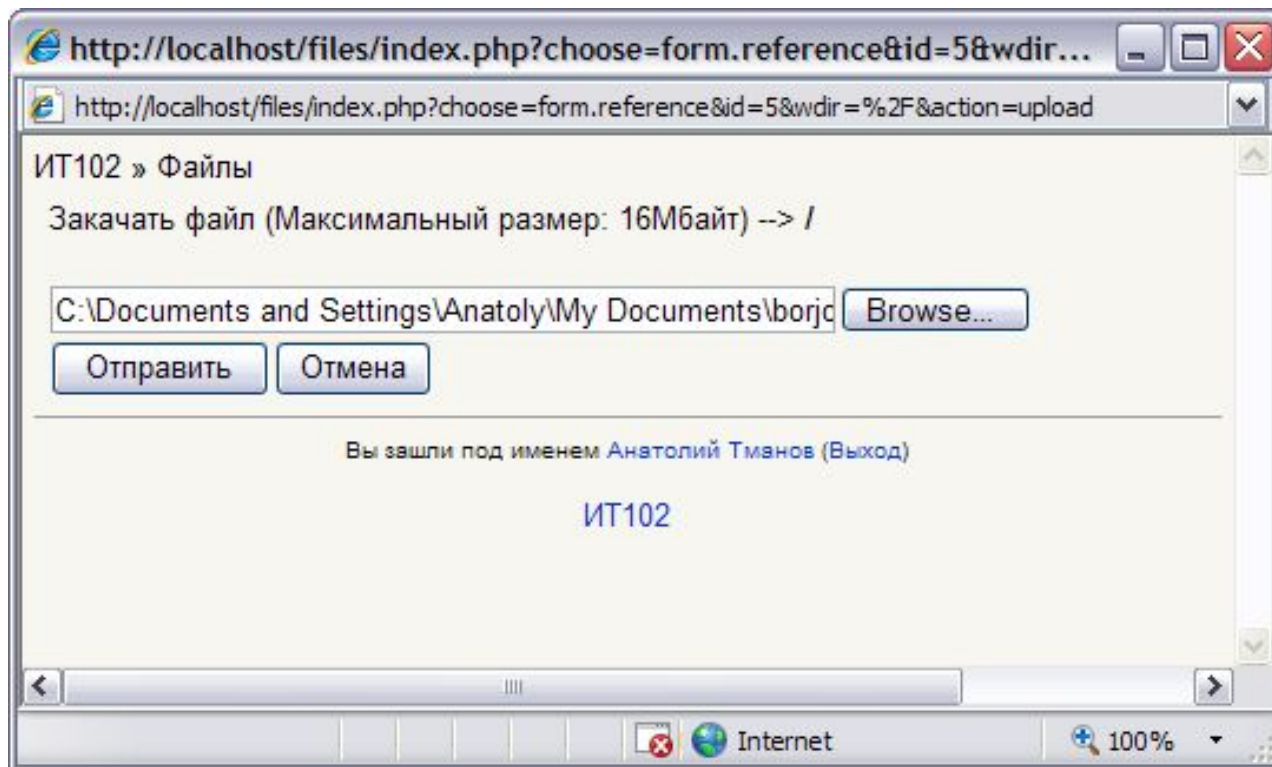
http://localhost/files/index.php?choose=form.reference&id=5&wdir...

http://localhost/files/index.php?choose=form.reference&id=5&wdir=%2F&action=upload

ИТ102 » Файлы

Закачать файл (Максимальный размер: 16Мбайт) --> /

C:\Documents and Settings\Anatoly\My Documents\borjc

Browse...

Отправить

Отмена

Вы зашли под именем Анатолий Тманов (Выход)

ИТ102

Internet

100%